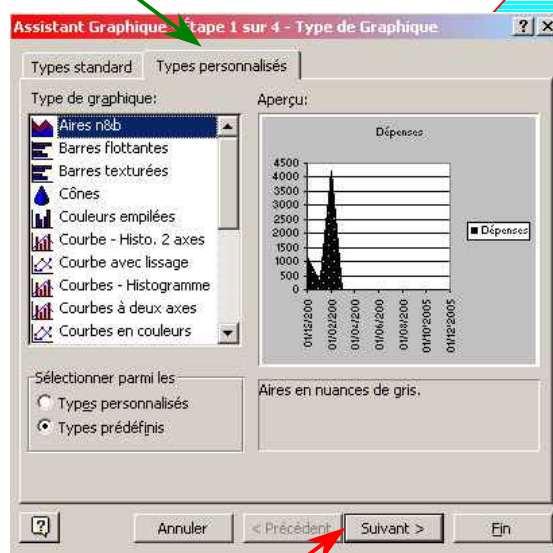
Assistant Graphique - Étape 1 sur 4 - Type de Graphique

?

X

Types standard

Types personnalisés

Type de graphique:

Aires n&b

Barres flottantes

Barres texturées

Cônes

Couleurs empilées

Courbe - Histo. 2 axes

Courbe avec lissage

Courbes - Histogramme

Courbes à deux axes

Courbes en couleurs

Aperçu:

Dépenses

4500

4000

3500

3000

2500

2000

1500

1000

500

0

01/12/200

01/02/200

01/04/200

01/06/200

01/08/200

01/10/2005

01/12/2005

Dépenses

Sélectionner parmi les

Types personnalisés

Types prédéfinis

Aires en nuances de gris.

Annuler

< Précédent

Suivant >

Fin